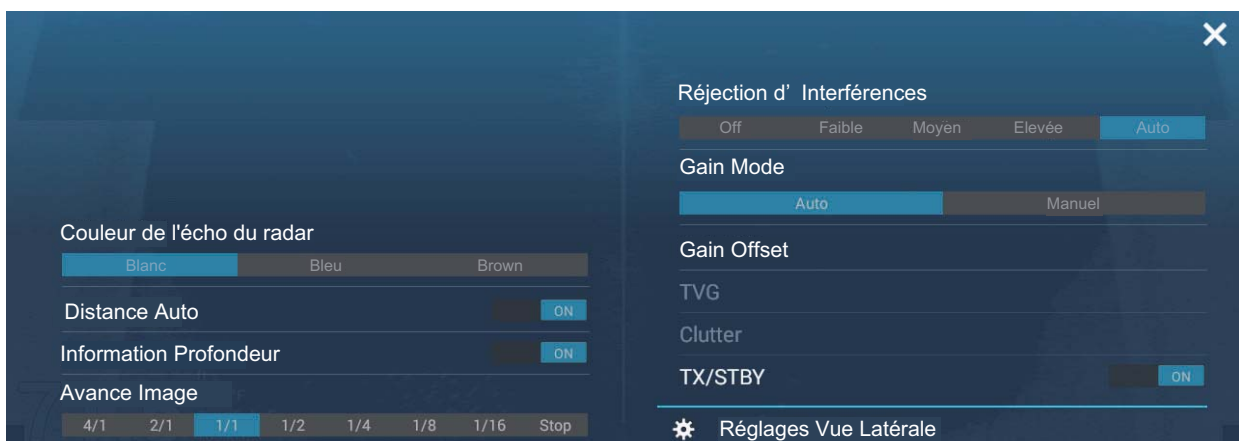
✕

Couleur de l'écho du radar

Blanc | Bleu | Brown

Distance Auto ON

Information Profondeur ON

Avance Image

4/1 | 2/1 | 1/1 | 1/2 | 1/4 | 1/8 | 1/16 | Stop

Réjection d' Interférences

Off | Faible | Moyen | Elevée | Auto

Gain Mode

Auto | Manuel

Gain Offset

TVG

Clutter

TX/STBY ON

Réglages Vue Latérale